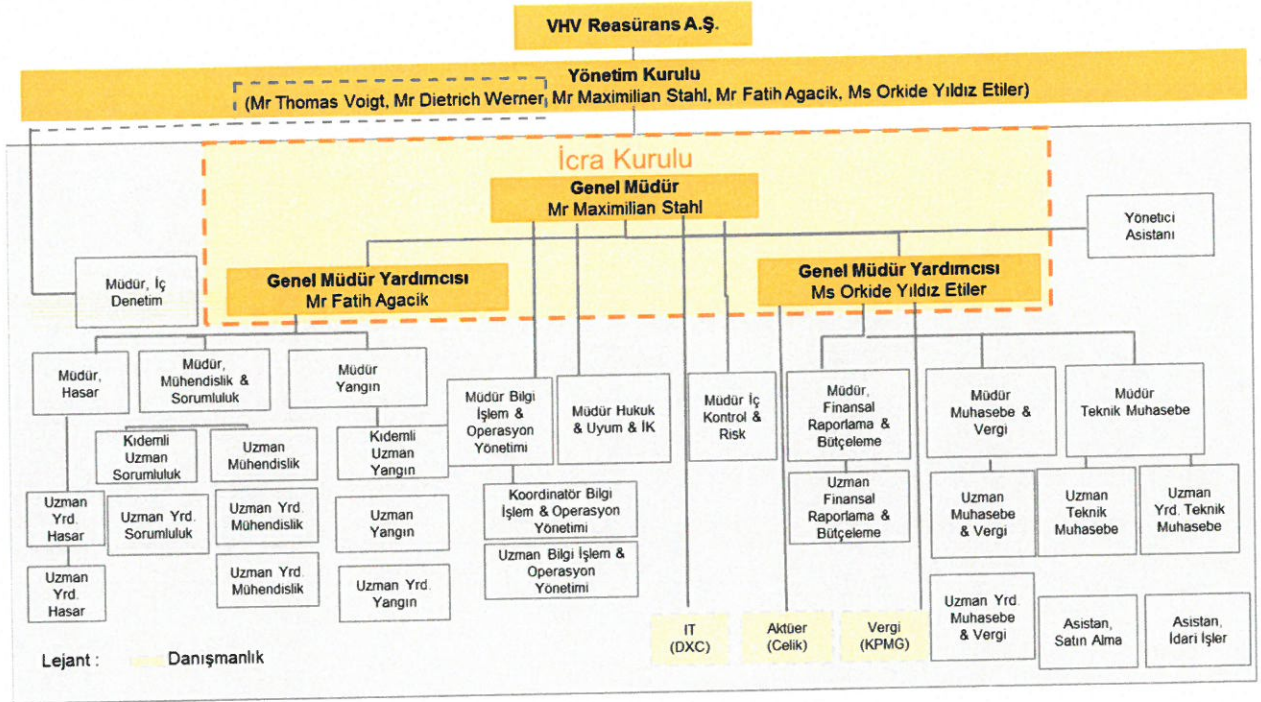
VHV Reasürans A.Ş.

Yönetim Kurulu
(Mr Thomas Voigt, Mr Dietrich Werner, Mr Maximilian Stahl, Mr Fatih Agacik, Ms Orkide Yıldız Etiler)

İcra Kurulu

Genel Müdür
Mr Maximilian Stahl

Yönetici Asistanı

Müdür, İç Denetim

Genel Müdür Yardımcısı
Mr Fatih Agacik

Genel Müdür Yardımcısı
Ms Orkide Yıldız Etiler

Müdür, Hasar

Müdür, Mühendislik & Sorumluluk

Müdür Yangın

Müdür Bilgi İşlem & Operasyon Yönetimi

Müdür Hukuk & Uyum & İK

Müdür İç Kontrol & Risk

Müdür, Finansal Raporlama & Bütçeleme

Müdür Muhasebe & Vergi

Müdür Teknik Muhasebe

Kıdemli Uzman Sorumluluk

Uzman Mühendislik

Kıdemli Uzman Yangın

Uzman Yrd. Hasar

Uzman Yrd. Sorumluluk

Uzman Yrd. Mühendislik

Uzman Yangın

Koordinatör Bilgi İşlem & Operasyon Yönetimi

Uzman Finansal Raporlama & Bütçeleme

Uzman Muhasebe & Vergi

Uzman Teknik Muhasebe

Uzman Yrd. Teknik Muhasebe

Uzman Yrd. Hasar

Uzman Yrd. Mühendislik

Uzman Yrd. Yangın

Uzman Bilgi İşlem & Operasyon Yönetimi

IT (DXC)

Aktüer (Celik)

Vergi (KPMG)

Uzman Yrd. Muhasebe & Vergi

Asistan, Satın Alma

Asistan, İdari İşler

Lejant : Danışmanlık